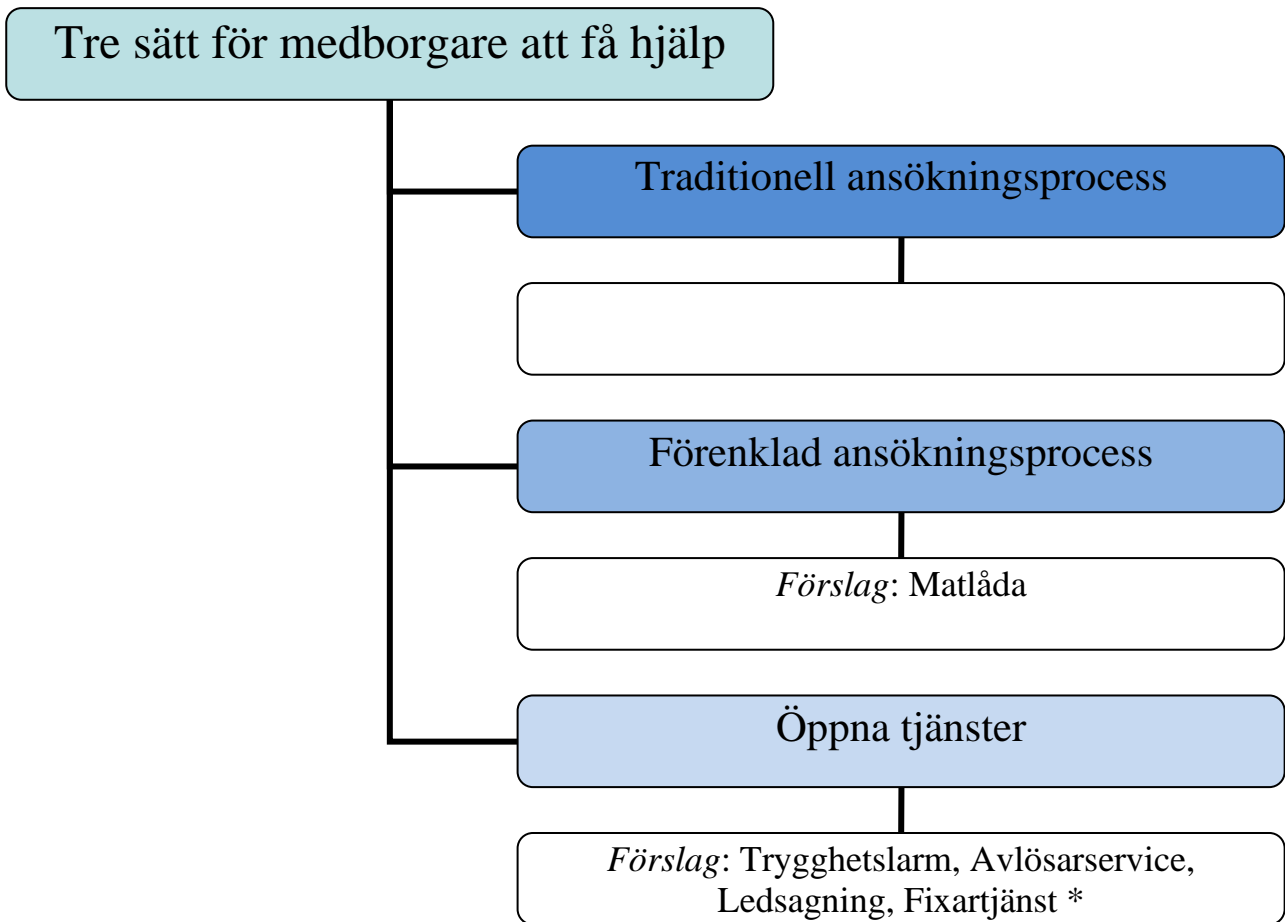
Tre sätt för medborgare att få hjälp

Traditionell ansökningsprocess

Förenklad ansökningsprocess

*Förslag*: Matlåda

Öppna tjänster

*Förslag*: Trygghetslarm, Avlösarservice, Ledsagning, Fixartjänst *